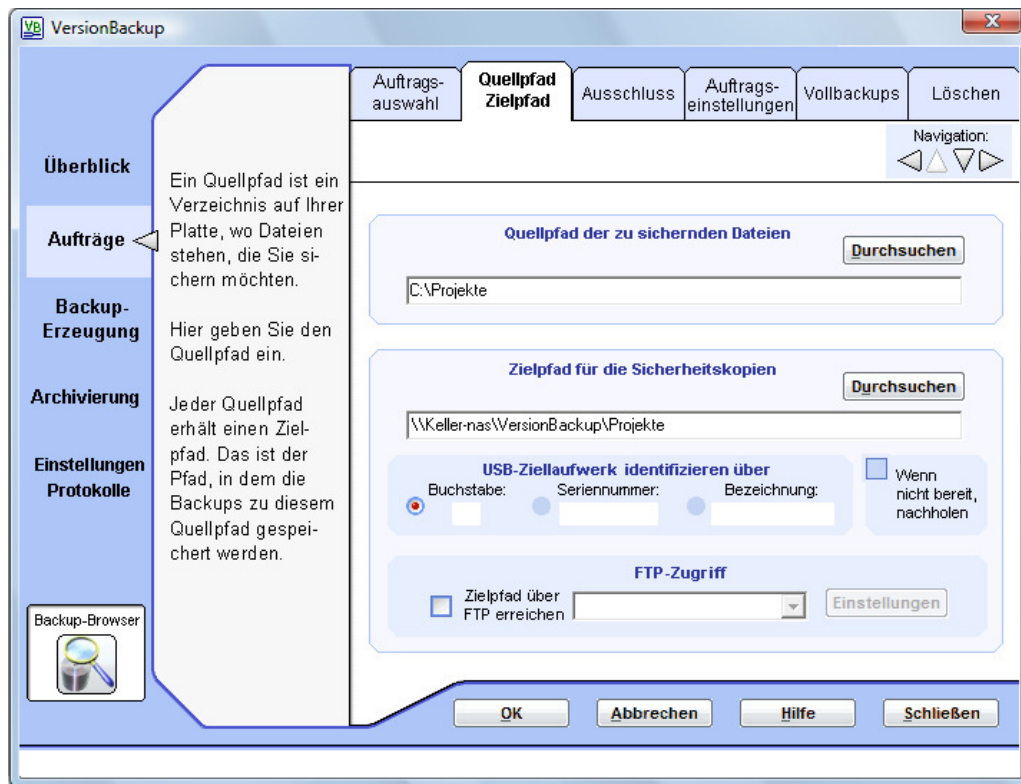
VB VersionBackup

X

Überblick

Aufträge

Backup-Erzeugung

Archivierung

Einstellungen Protokolle

Backup-Browser

Ein Quellpfad ist ein Verzeichnis auf Ihrer Platte, wo Dateien stehen, die Sie sichern möchten.

Hier geben Sie den Quellpfad ein.

Jeder Quellpfad erhält einen Zielpfad. Das ist der Pfad, in dem die Backups zu diesem Quellpfad gespeichert werden.

Auftrags-auswahl | Quellpfad Zielpfad | Ausschluss | Auftrags-einstellungen | Vollbackups | Löschen

Navigation:

Quellpfad der zu sichernden Dateien

Durchsuchen

C:\Projekte

Zielpfad für die Sicherheitskopien

Durchsuchen

\\Keller-nas\VersionBackup\Projekte

USB-Ziellaufwerk identifizieren über

Buchstabe:

Seriennummer:

Bezeichnung:

Wenn nicht bereit, nachholen

FTP-Zugriff

Zielpfad über FTP erreichen

Einstellungen

OK

Abbrechen

Hilfe

Schließen